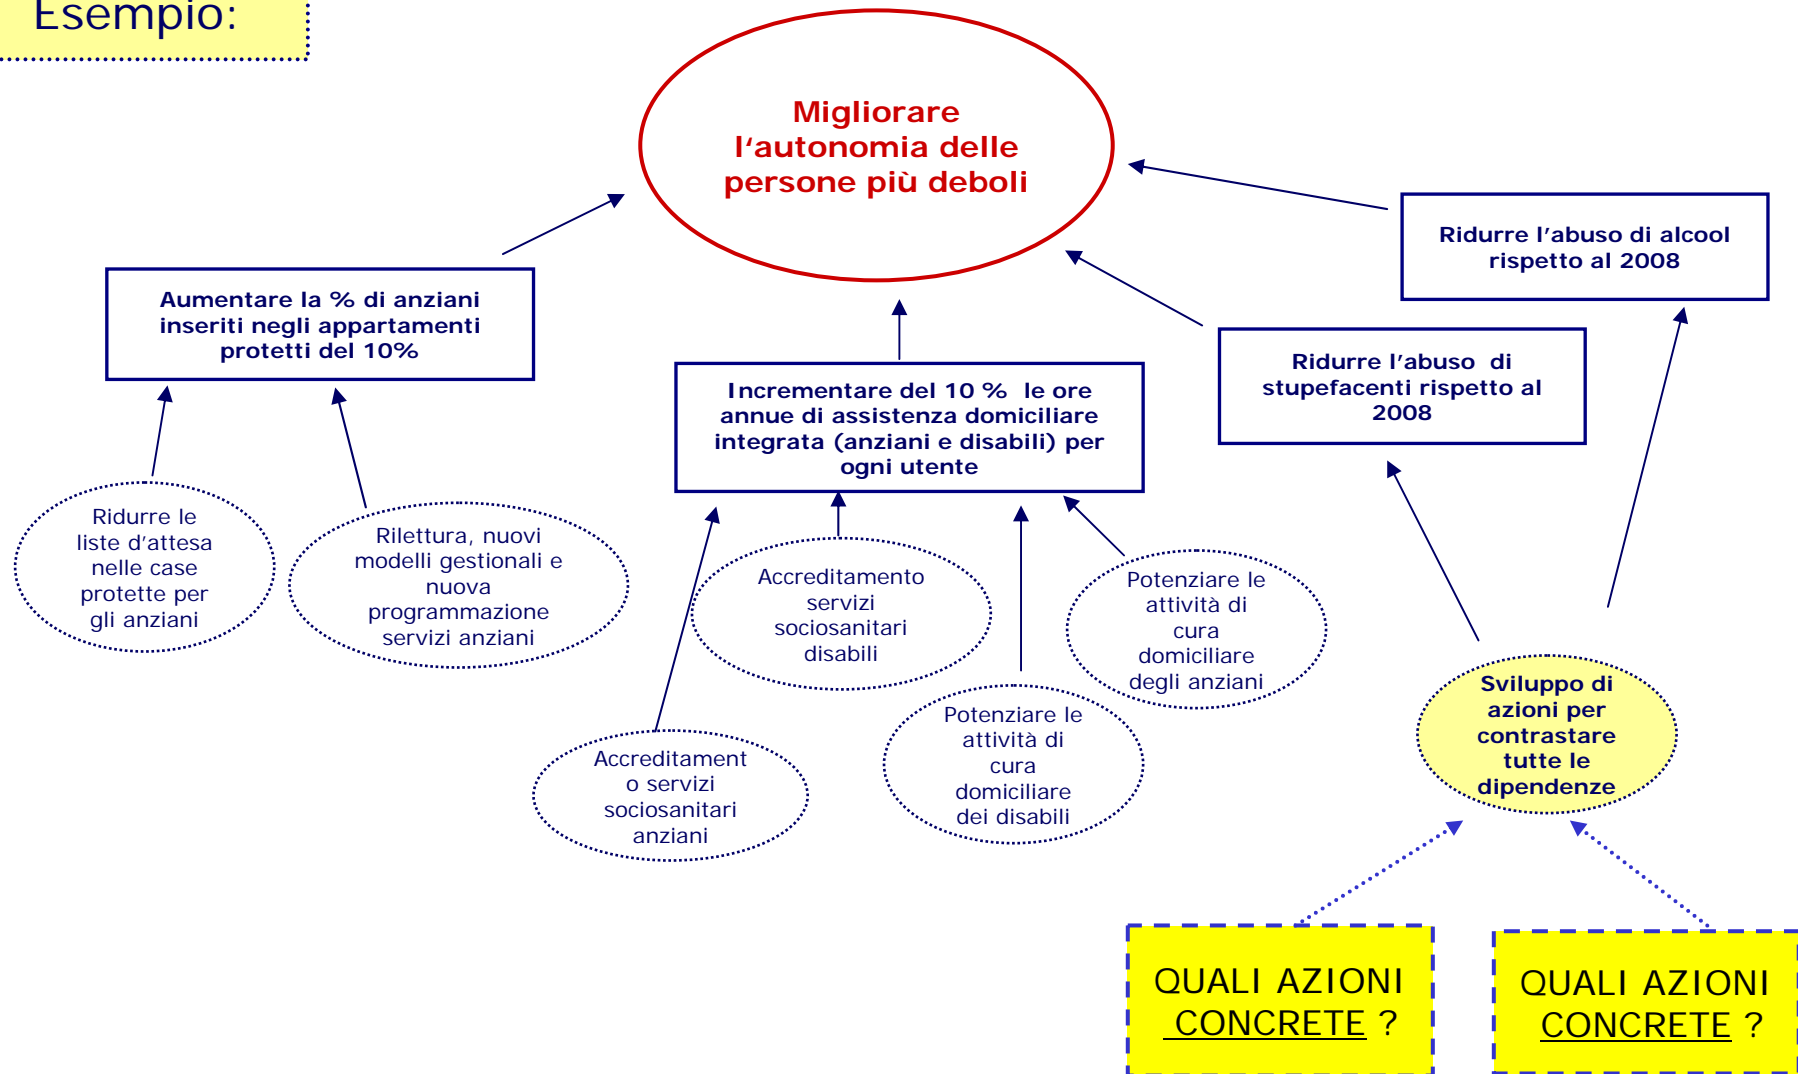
Esempio:

Migliorare l'autonomia delle persone più deboli

Aumentare la % di anziani inseriti negli appartamenti protetti del 10%

Incrementare del 10 % le ore annue di assistenza domiciliare integrata (anziani e disabili) per ogni utente

Ridurre l'abuso di stupefacenti rispetto al 2008

Ridurre l'abuso di alcool rispetto al 2008

Ridurre le liste d'attesa nelle case protette per gli anziani

Rilettura, nuovi modelli gestionali e nuova programmazione servizi anziani

Accreditamento servizi sociosanitari disabili

Potenziare le attività di cura domiciliare degli anziani

Accreditamento servizi sociosanitari anziani

Potenziare le attività di cura domiciliare dei disabili

Sviluppo di azioni per contrastare tutte le dipendenze

QUALI AZIONI CONCRETE ?

QUALI AZIONI CONCRETE ?